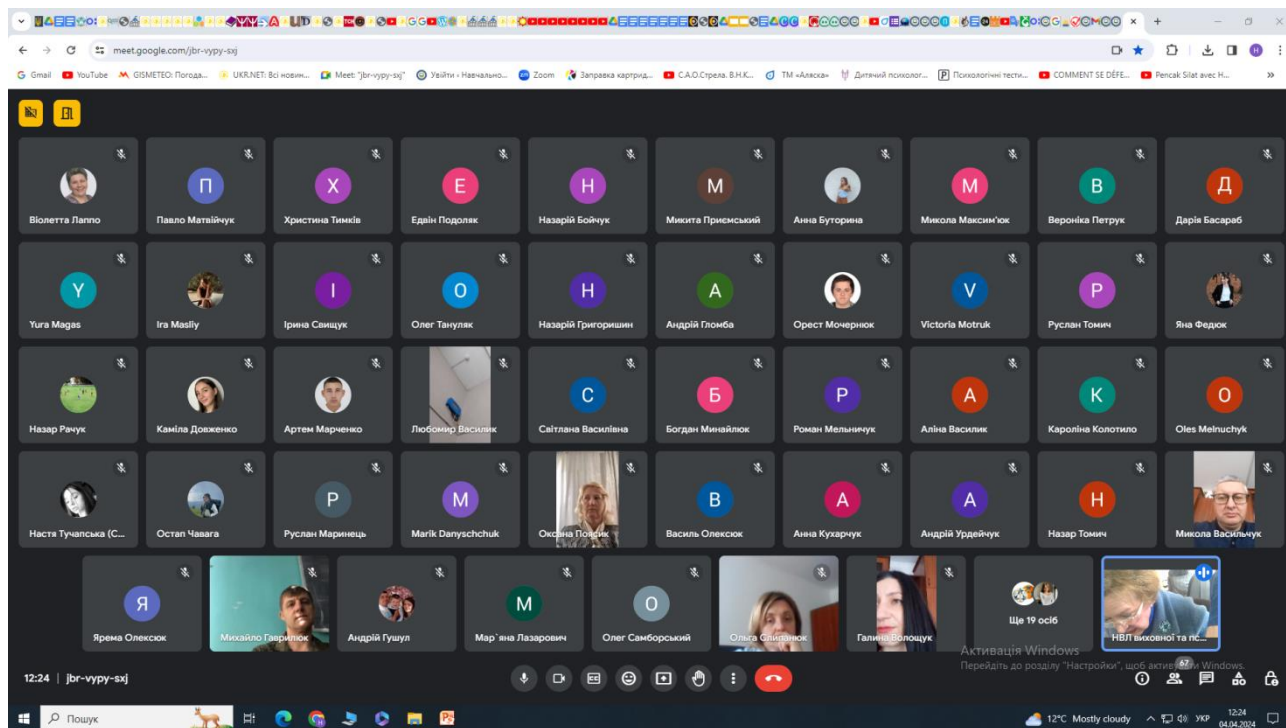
meet.google.com/jbr-vypy-sxj

Gmail YouTube GISMETEO: Погода... UKR.NET: Всі новин... Meet: "jbr-vypy-sxj" Увійти › Навчально... Zoom Заправка картридж... С.А.О.Стрела. В.Н.К... ТМ «Аляска» Дитячий психолог... Психологічні тести... COMMENT SE DÉFE... Pencak Silat avec H...

Віолетта Лаппо
П
Павло Матвійчук
Х
Христина Тимків
Е
Едвін Подоляк
Н
Назарій Бойчук
М
Микита Приємський
Анна Буторина
М
Микола Максим'юк
В
Вероніка Петрук
Д
Дарія Басараб

Y
Yura Magas
Ira Masliy
І
Ірина Свищук
О
Олег Тануляк
Н
Назарій Григоришин
А
Андрій Гломба
Орест Мочернюк
V
Victoria Motruk
Р
Руслан Томич
Яна Федюк

Назар Рачук
Каміла Довженко
Артем Марченко
Любомир Василик
С
Світлана Василівна
Б
Богдан Минайлюк
Р
Роман Мельничук
А
Аліна Василик
К
Кароліна Колотило
O
Oles Melnuchyk

Настя Тучапська (С...
Остап Чавага
Р
Руслан Маринець
М
Marik Danyschchuk
Оксана Поясик
В
Василь Олексюк
А
Анна Кухарчук
А
Андрій Урдейчук
Н
Назар Томич
Микола Васильчук

Я
Ярема Олексюк
Михайло Гаврилюк
Андрій Гушул
М
Мар`яна Лазарович
О
Олег Самборський
Ольга Слипанюк
Галина Волощук
Ще 19 осіб
НВЛ виховної та пс...

Активація Windows
Перейдіть до розділу "Настройки", щоб активувати Windows.

12:24 | jbr-vypy-sxj

67

Пошук
12°C Mostly cloudy УКР 12:24 04.04.2024